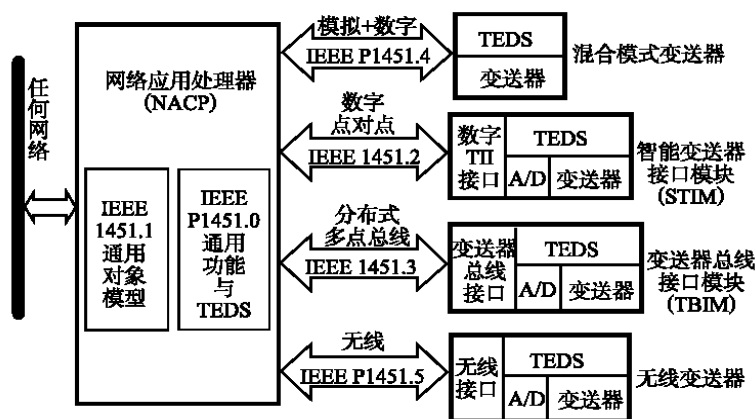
任何网络

网络应用处理器
(NACP)

IEEE 1451.1 通用对象模型

IEEE P1451.0 通用功能与 TEDS

模拟+数字
IEEE P1451.4

TEDS
变送器
混合模式变送器

数字
点对点
IEEE 1451.2

数字 TII 接口
TEDS
A/D
变送器
智能变送器接口模块 (STIM)

分布式
多点总线
IEEE 1451.3

变送器总线接口
TEDS
A/D
变送器
变送器总线接口模块 (TBIM)

无线
IEEE P1451.5

无线接口
TEDS
A/D
变送器
无线变送器